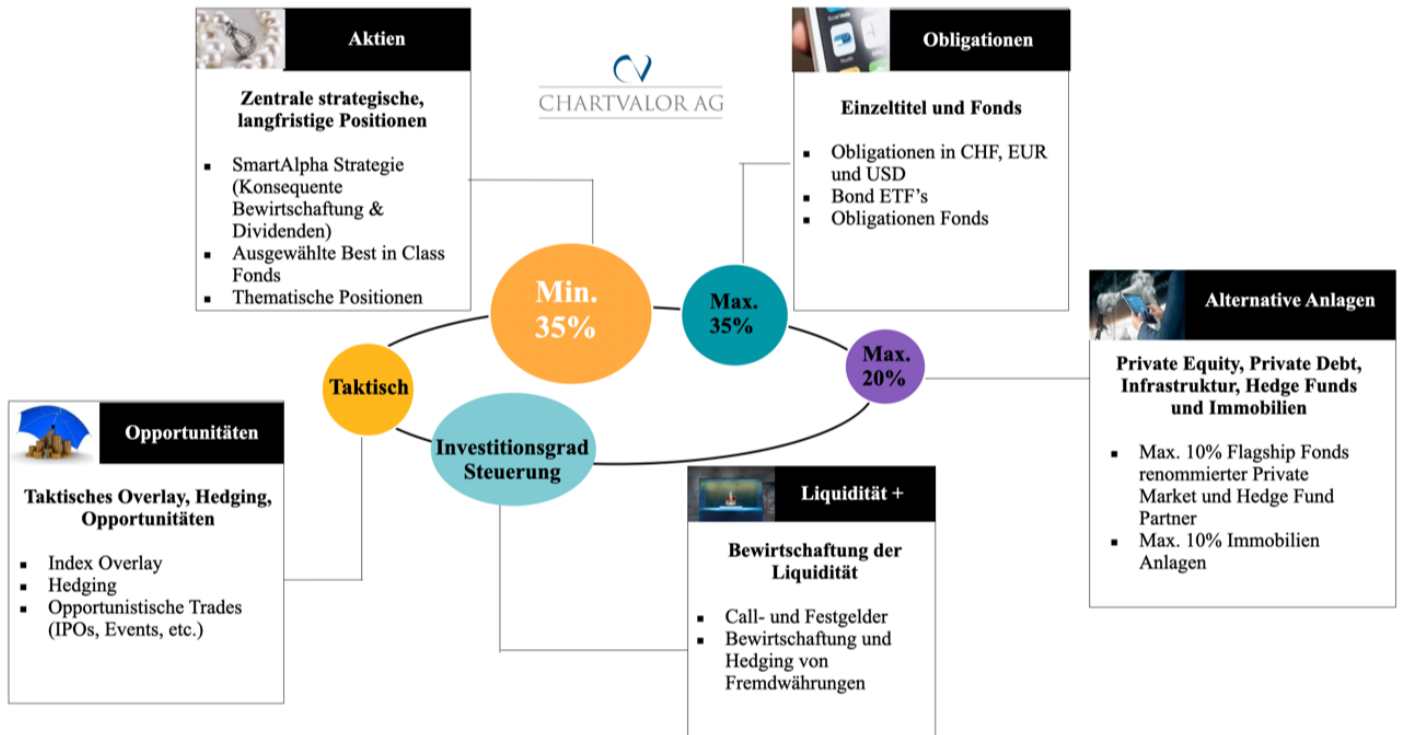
Aktien

Zentrale strategische, langfristige Positionen

- SmartAlpha Strategie (Konsequente Bewirtschaftung & Dividenden)
- Ausgewählte Best in Class Fonds
- Thematische Positionen

CHARTVALOR AG

Obligationen

Einzeltitel und Fonds

- Obligationen in CHF, EUR und USD
- Bond ETF's
- Obligationen Fonds

Min. 35%

Max. 35%

Max. 20%

Taktisch

Investitionsgrad Steuerung

Alternative Anlagen

Private Equity, Private Debt, Infrastruktur, Hedge Funds und Immobilien

- Max. 10% Flagship Fonds renommierter Private Market und Hedge Fund Partner
- Max. 10% Immobilien Anlagen

Opportunitäten

Taktisches Overlay, Hedging, Opportunitäten

- Index Overlay
- Hedging
- Opportunistische Trades (IPOs, Events, etc.)

Liquidität +

Bewirtschaftung der Liquidität

- Call- und Festgelder
- Bewirtschaftung und Hedging von Fremdwährungen